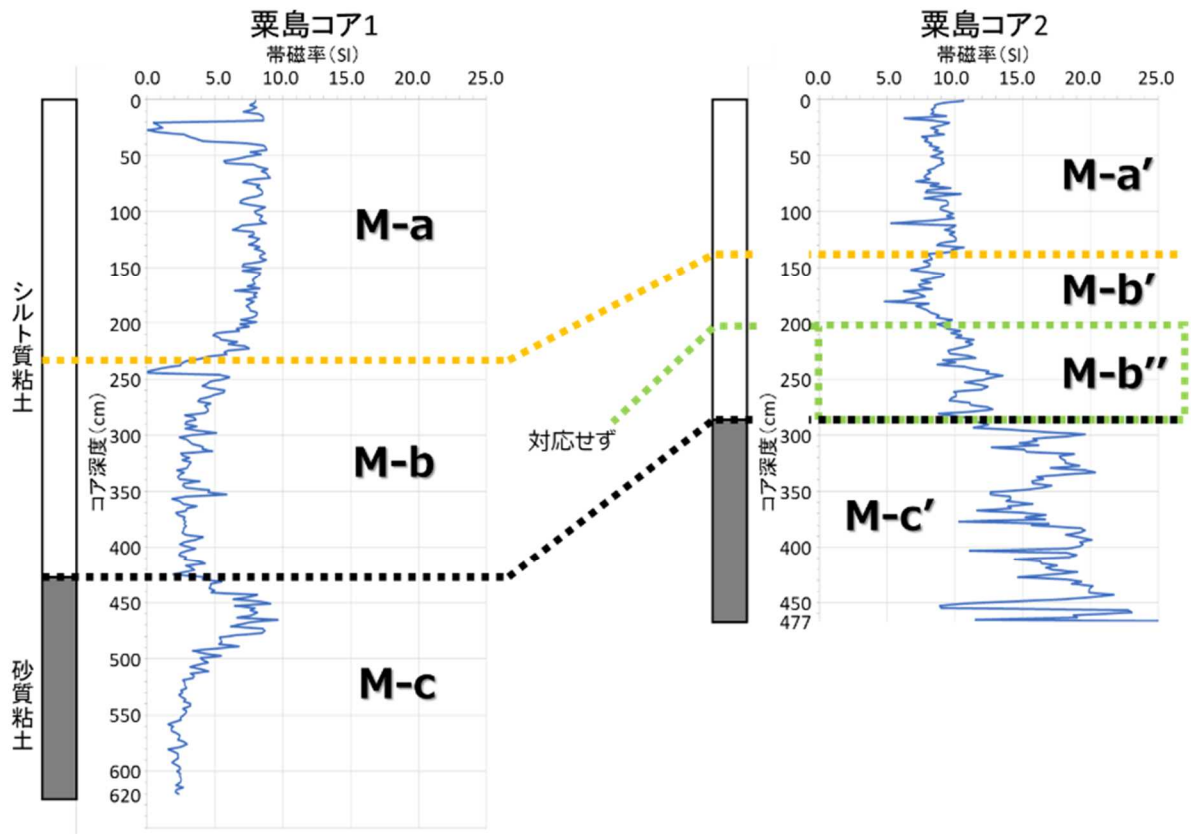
粟島コア1

帯磁率（SI）

0.0 5.0 10.0 15.0 20.0 25.0

0
50
100
150
200
250
300
350
400
450
500
550
600
620

コア深度（cm）

シルト質粘土

砂質粘土

M-a

M-b

M-c

対応せず

粟島コア2

帯磁率（SI）

0.0 5.0 10.0 15.0 20.0 25.0

0
50
100
150
200
250
300
350
400
450
477

コア深度（cm）

M-a′

M-b′

M-b′′

M-c′